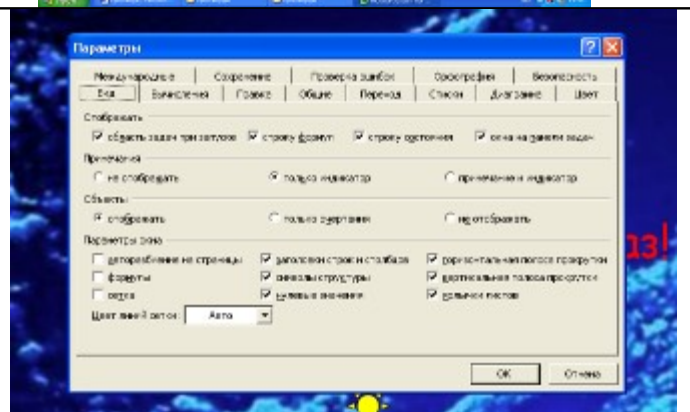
Параметры

Международные | Сохранение | Проверка ошибок | Орфография | Безопасность
Вид | Вычисления | Правка | Общие | Переход | Списки | Диаграмма | Цвет

Отображать
☑ область задач при запуске ☑ строку формул ☑ строку состояния ☑ окна на панели задач

Примечания
○ не отображать ◉ только индикатор ○ примечание и индикатор

Объекты
◉ отображать ○ только очертания ○ не отображать

Параметры окна
☐ авторазбиение на страницы ☑ заголовки строк и столбцов ☑ горизонтальная полоса прокрутки
☐ формулы ☑ символы структуры ☑ вертикальная полоса прокрутки
☐ сетка ☑ нулевые значения ☑ ярлычки листов

Цвет линий сетки: Авто

ОК Отмена

ІЗ!